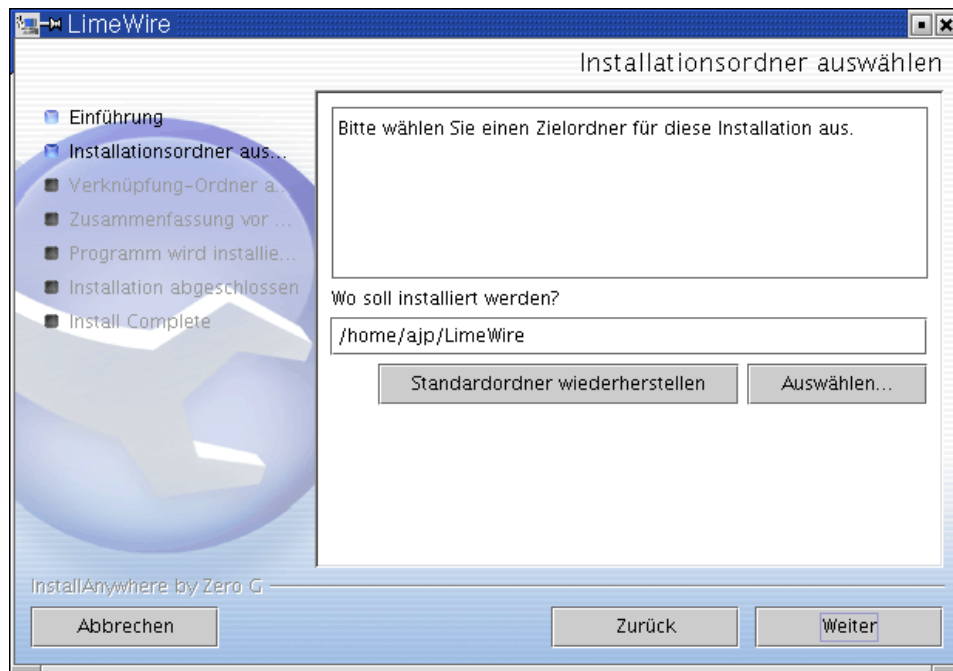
LimeWire

Installationsordner auswählen

Einführung
Installationsordner aus...
Verknüpfung-Ordner a...
Zusammenfassung vor ...
Programm wird installie...
Installation abgeschlossen
Install Complete

Bitte wählen Sie einen Zielordner für diese Installation aus.

Wo soll installiert werden?

/home/ajp/LimeWire

Standardordner wiederherstellen

Auswählen...

InstallAnywhere by Zero G

Abbrechen

Zurück

Weiter